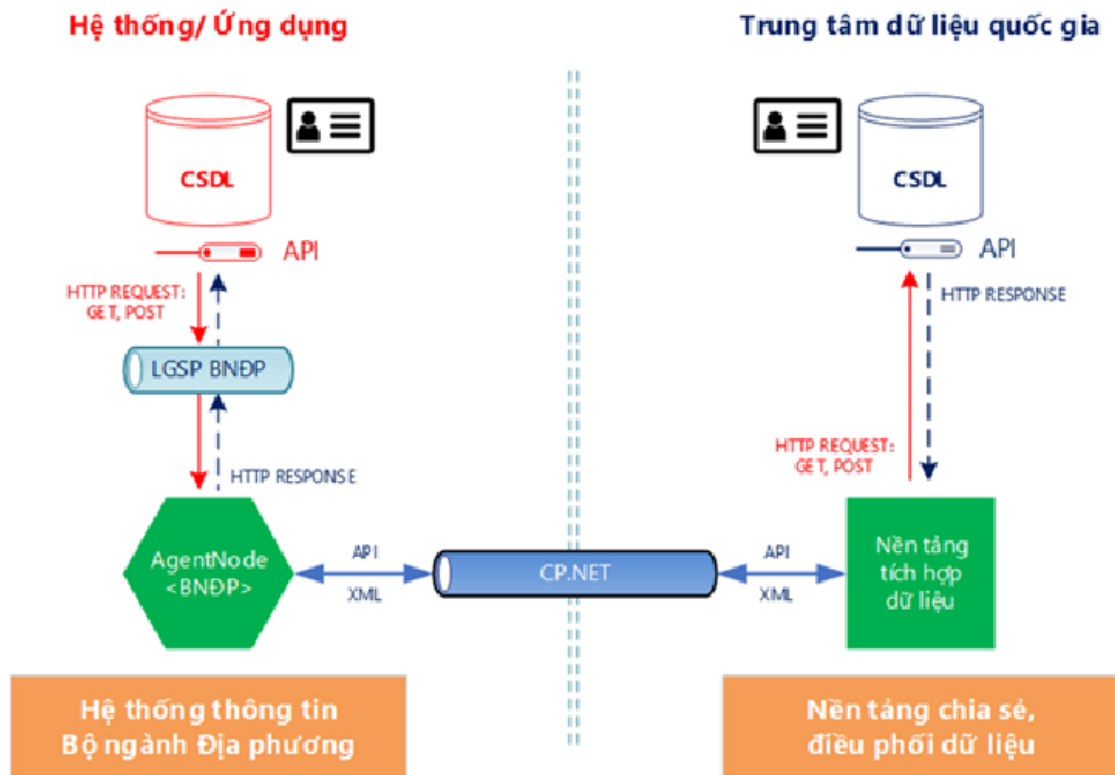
Hệ thống/ Ứng dụng

Trung tâm dữ liệu quốc gia

CSDL

API

HTTP REQUEST: GET, POST

LGSP BNĐP

HTTP RESPONSE

AgentNode <BNĐP>

API

XML

CP.NET

API

XML

Nền tảng tích hợp dữ liệu

CSDL

API

HTTP RESPONSE

HTTP REQUEST: GET, POST

Hệ thống thông tin Bộ ngành Địa phương

Nền tảng chia sẻ, điều phối dữ liệu